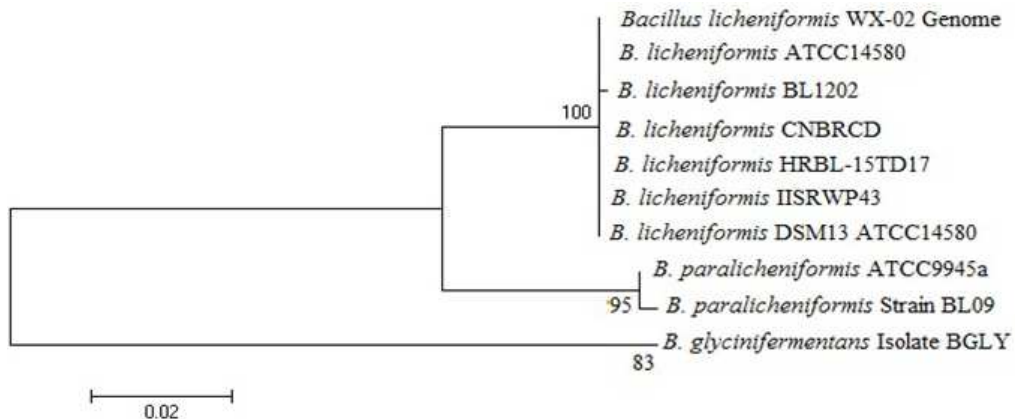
Bacillus licheniformis WX-02 Genome
B. licheniformis ATCC14580
B. licheniformis BL1202
100
B. licheniformis CNBRCD
B. licheniformis HRBL-15TD17
B. licheniformis IISRWP43
B. licheniformis DSM13 ATCC14580
B. paralicheniformis ATCC9945a
95
B. paralicheniformis Strain BL09
B. glycinifermentans Isolate BGLY
83
0.02